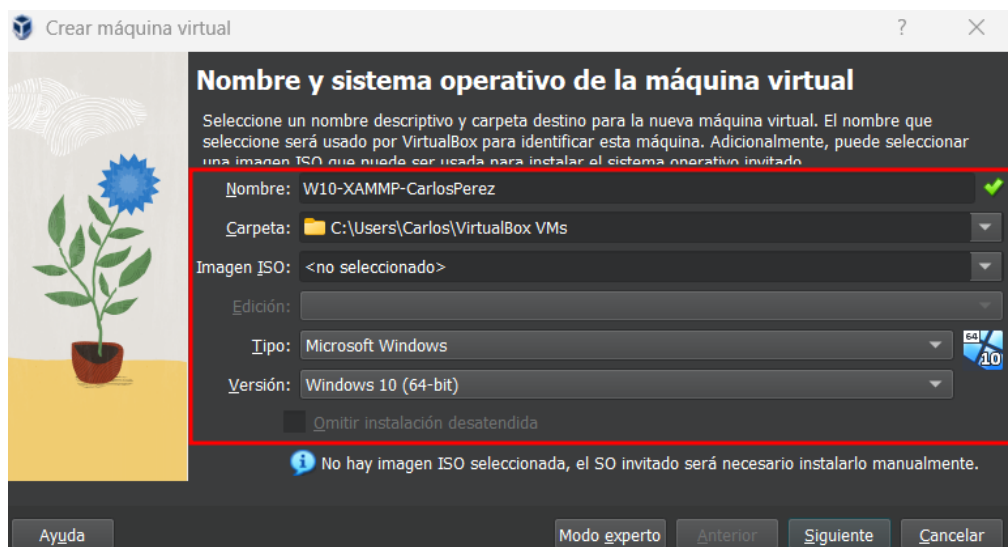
Crear máquina virtual

?

Nombre y sistema operativo de la máquina virtual

Seleccione un nombre descriptivo y carpeta destino para la nueva máquina virtual. El nombre que seleccione será usado por VirtualBox para identificar esta máquina. Adicionalmente, puede seleccionar una imagen ISO que puede ser usada para instalar el sistema operativo invitado.

Nombre: W10-XAMMP-CarlosPerez

Carpeta: C:\Users\Carlos\VirtualBox VMs

Imagen ISO: <no seleccionado>

Edición:

Tipo: Microsoft Windows

Versión: Windows 10 (64-bit)

64 10

Omitir instalación desatendida

No hay imagen ISO seleccionada, el SO invitado será necesario instalarlo manualmente.

Ayuda

Modo experto

Anterior

Siguiente

Cancelar